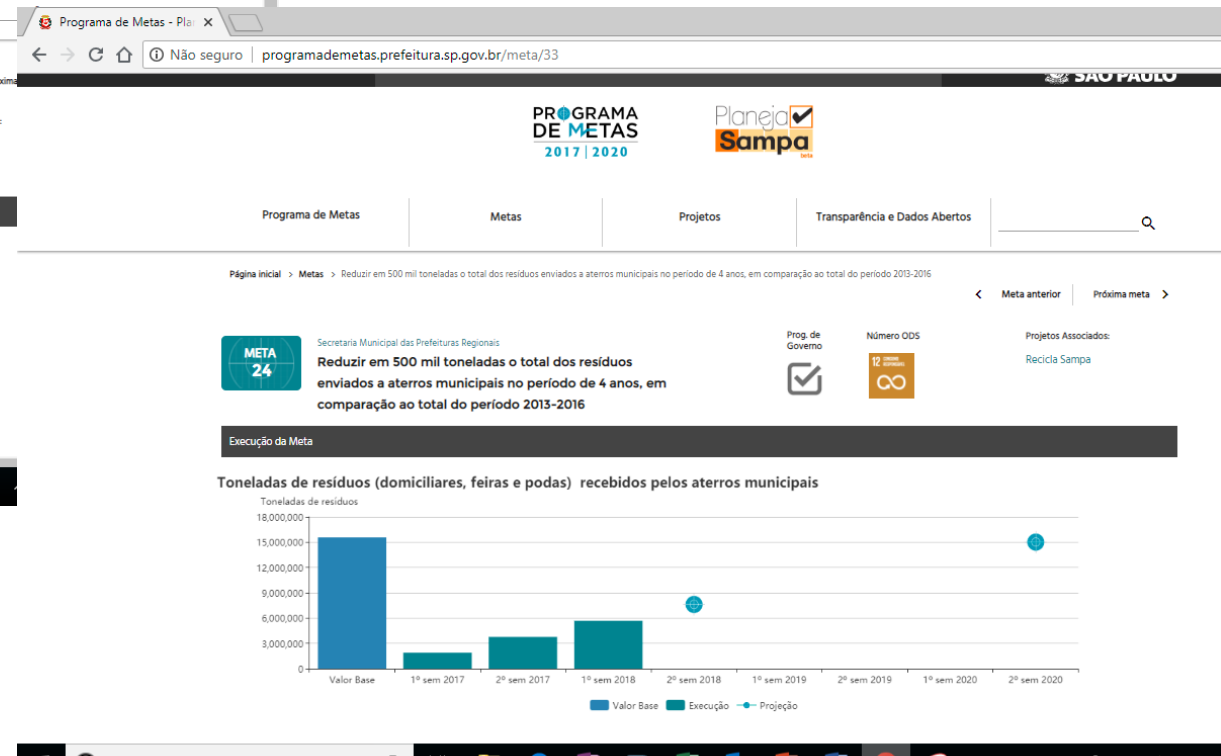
Programa de Metas - Pla ×

Não seguro | programademetas.prefeitura.sp.gov.br/meta/33

SÃO PAULO

PROGRAMA DE METAS 2017 | 2020

Planeja Sampa beta

Programa de Metas | Metas | Projetos | Transparência e Dados Abertos

Página inicial > Metas > Reduzir em 500 mil toneladas o total dos resíduos enviados a aterros municipais no período de 4 anos, em comparação ao total do período 2013-2016

Meta anterior | Próxima meta

META 24

Secretaria Municipal das Prefeituras Regionais

Reduzir em 500 mil toneladas o total dos resíduos enviados a aterros municipais no período de 4 anos, em comparação ao total do período 2013-2016

Prog. de Governo

Número ODS

12

Projetos Associados:

Recicla Sampa

Execução da Meta

Toneladas de resíduos (domiciliares, feiras e podas) recebidos pelos aterros municipais

Toneladas de resíduos

18,000,000
15,000,000
12,000,000
9,000,000
6,000,000
3,000,000
0

Valor Base | 1º sem 2017 | 2º sem 2017 | 1º sem 2018 | 2º sem 2018 | 1º sem 2019 | 2º sem 2019 | 1º sem 2020 | 2º sem 2020

Valor Base | Execução | Projeção